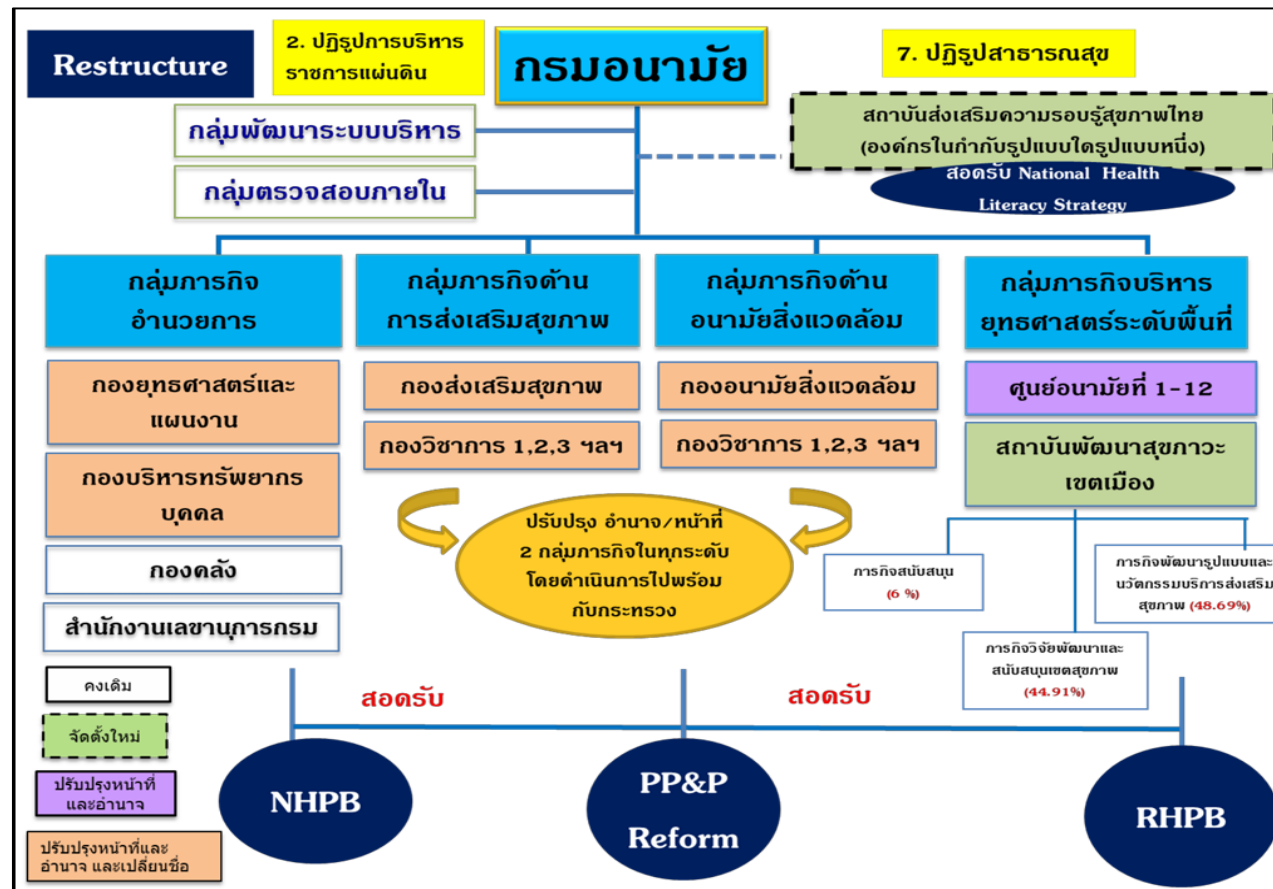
Restructure

2. ปฏิรูปการบริหารราชการแผ่นดิน

กรมอนามัย

7. ปฏิรูปสาธารณสุข

กลุ่มพัฒนาระบบบริหาร

กลุ่มตรวจสอบภายใน

สถาบันส่งเสริมความรอบรู้สุขภาพไทย (องค์กรในกำกับรูปแบบใดรูปแบบหนึ่ง)

สอดรับ National Health Literacy Strategy

กลุ่มภารกิจอำนวยการ

กลุ่มภารกิจด้านการส่งเสริมสุขภาพ

กลุ่มภารกิจด้านอนามัยสิ่งแวดล้อม

กลุ่มภารกิจบริหารยุทธศาสตร์ระดับพื้นที่

กองยุทธศาสตร์และแผนงาน

กองบริหารทรัพยากรบุคคล

กองคลัง

สำนักงานเลขานุการกรม

กองส่งเสริมสุขภาพ

กองวิชาการ 1,2,3 ฯลฯ

กองอนามัยสิ่งแวดล้อม

กองวิชาการ 1,2,3 ฯลฯ

ศูนย์อนามัยที่ 1-12

สถาบันพัฒนาสุขภาวะเขตเมือง

ปรับปรุง อำนาจ/หน้าที่ 2 กลุ่มภารกิจในทุกระดับ โดยดำเนินการไปพร้อมกับกระทรวง

ภารกิจสนับสนุน (6 %)

ภารกิจพัฒนารูปแบบและนวัตกรรมบริการส่งเสริมสุขภาพ (48.69%)

ภารกิจวิจัยพัฒนาและสนับสนุนเขตสุขภาพ (44.91%)

คงเดิม

จัดตั้งใหม่

ปรับปรุงหน้าที่และอำนาจ

ปรับปรุงหน้าที่และอำนาจ และเปลี่ยนชื่อ

สอดรับ

สอดรับ

NHPB

PP&P Reform

RHPB